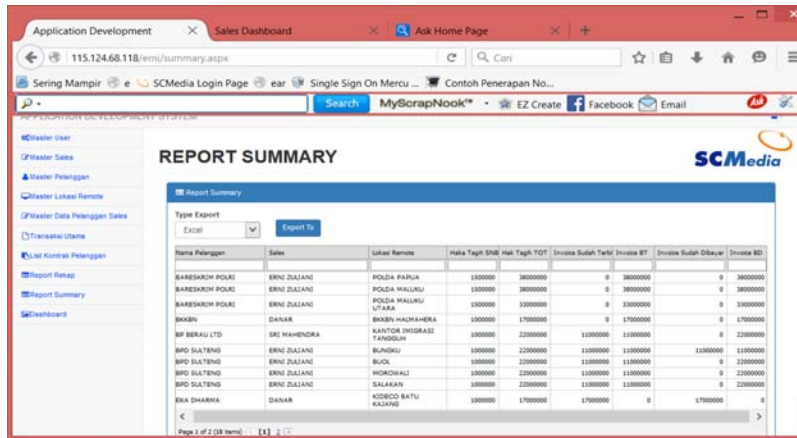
Application Development × Sales Dashboard × Ask Home Page × +

115.124.68.118/erni/summary.aspx

Cari

Sering Mampir e SCMedia Login Page ear Single Sign On Mercu ... Contoh Penerapan No...

Search MyScrapNook™ EZ Create Facebook Email

APPLICATION DEVELOPMENT SYSTEM

Master User
Master Sales
Master Pelanggan
Master Lokasi Remote
Master Data Pelanggan Sales
Transaksi Utama
List Kontrak Pelanggan
Report Rekap
Report Summary
Dashboard

REPORT SUMMARY

SCMedia

Report Summary

Type Export
Excel
Export To

| Nama Pelanggan | Sales | Lokasi Remote | Haka Tagih SNB | Hak Tagih TOT | Invoice Sudah Terbit | Invoice BT | Invoice Sudah Dibayar | Invoice BD |
|---|---|---|---|---|---|---|---|---|
| BARESKRIM POLRI | ERNI ZULIANI | POLDA PAPUA | 1500000 | 38000000 | 0 | 38000000 | 0 | 38000000 |
| BARESKRIM POLRI | ERNI ZULIANI | POLDA MALUKU | 1500000 | 38000000 | 0 | 38000000 | 0 | 38000000 |
| BARESKRIM POLRI | ERNI ZULIANI | POLDA MALUKU UTARA | 1500000 | 33000000 | 0 | 33000000 | 0 | 33000000 |
| BKKBN | DANAR | BKKBN HALMAHERA | 1000000 | 17000000 | 0 | 17000000 | 0 | 17000000 |
| BP BERAU LTD | SRI MAHENDRA | KANTOR IMIGRASI TANGGUH | 1000000 | 22000000 | 11000000 | 11000000 | 0 | 22000000 |
| BPD SULTENG | ERNI ZULIANI | BUNGKU | 1000000 | 22000000 | 11000000 | 11000000 | 11000000 | 11000000 |
| BPD SULTENG | ERNI ZULIANI | BUOL | 1000000 | 22000000 | 11000000 | 11000000 | 0 | 22000000 |
| BPD SULTENG | ERNI ZULIANI | MOROWALI | 1000000 | 22000000 | 11000000 | 11000000 | 0 | 22000000 |
| BPD SULTENG | ERNI ZULIANI | SALAKAN | 1000000 | 22000000 | 11000000 | 11000000 | 0 | 22000000 |
| EKA DHARMA | DANAR | KIDECO BATU KAJANG | 1000000 | 17000000 | 17000000 | 0 | 17000000 | 0 |

Page 1 of 2 (18 items) [1] 2